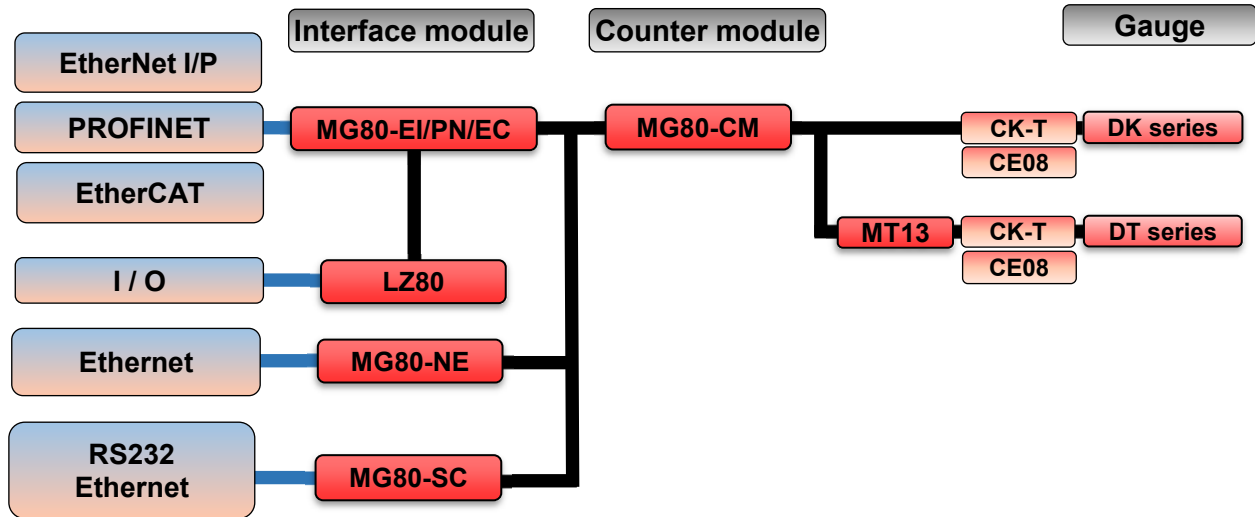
Interface module

Counter module

Gauge

EtherNet I/P

PROFINET

EtherCAT

I / O

Ethernet

RS232
Ethernet

MG80-EI/PN/EC

LZ80

MG80-NE

MG80-SC

MG80-CM

MT13

CK-T

CE08

DK series

CK-T

CE08

DT series